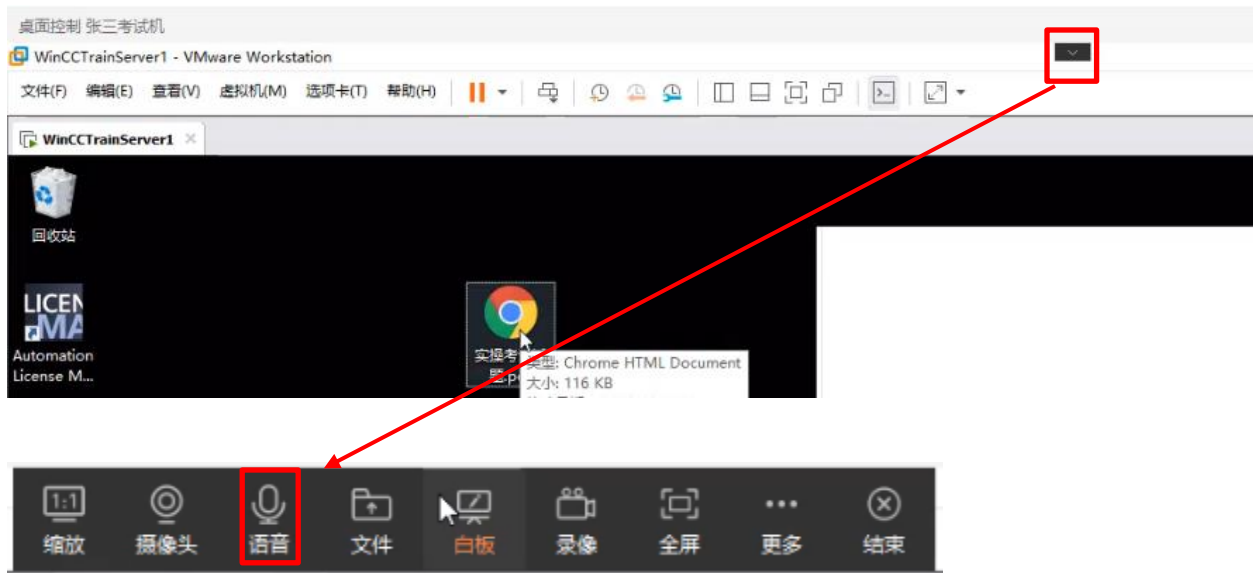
桌面控制 张三考试机

WinCCTrainServer1 - VMware Workstation

文件(F) 编辑(E) 查看(V) 虚拟机(M) 选项卡(T) 帮助(H)

WinCCTrainServer1 ×

回收站

LICEN
MA
Automation License M...

实操考
题.P

类型: Chrome HTML Document
大小: 116 KB
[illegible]

1:1
缩放 摄像头 语音 文件 白板 录像 全屏 更多 结束